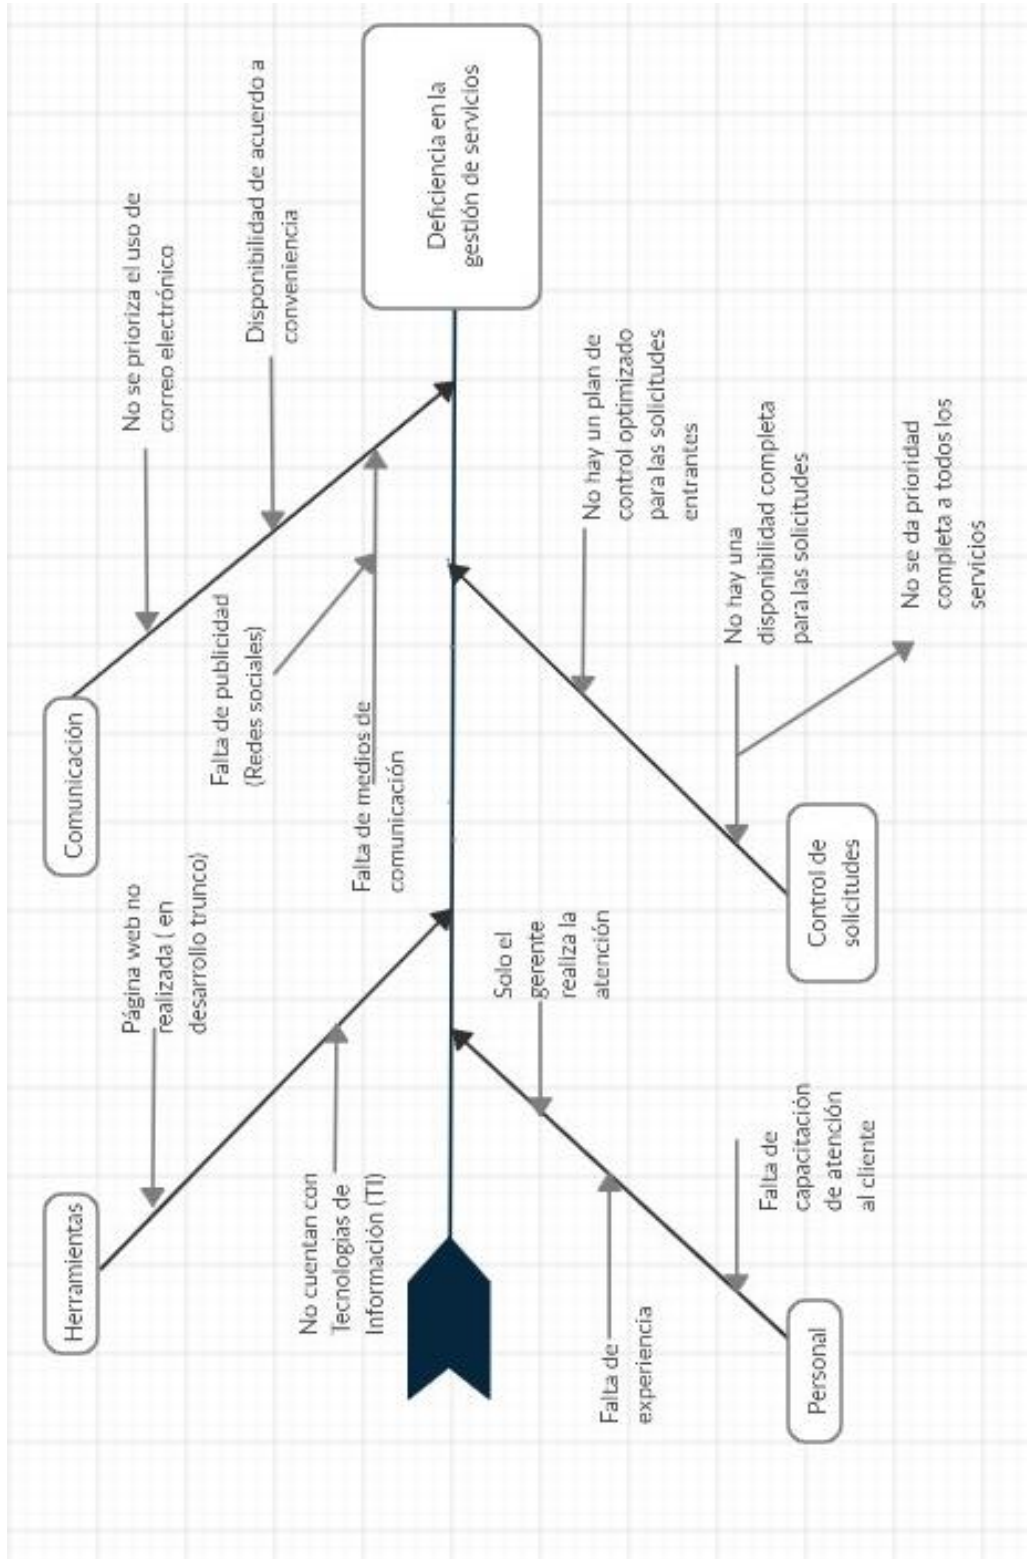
Deficiencia en la gestión de servicios

Comunicación

No se prioriza el uso de correo electrónico

Disponibilidad de acuerdo a conveniencia

Falta de publicidad (Redes sociales)

Falta de medios de comunicación

Herramientas

Página web no realizada ( en desarrollo trunco)

No cuentan con Tecnologías de Información (TI)

Control de solicitudes

No hay un plan de control optimizado para las solicitudes entrantes

No hay una disponibilidad completa para las solicitudes

No se da prioridad completa a todos los servicios

Personal

Solo el gerente realiza la atención

Falta de capacitación de atención al cliente

Falta de experiencia